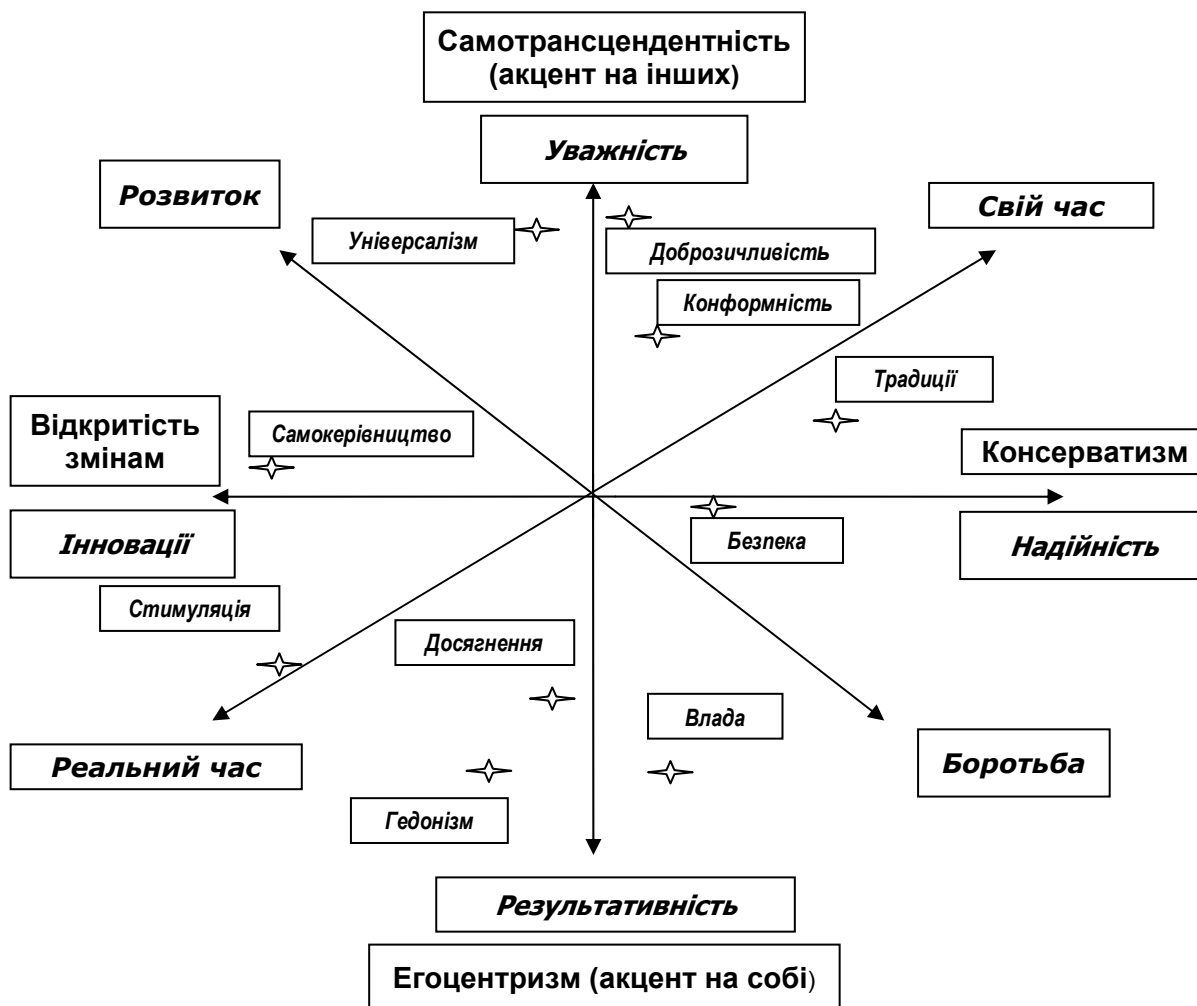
Самотрансцендентність (акцент на інших)

Уважність

Розвиток

Свій час

Універсалізм

Доброзичливість

Конформність

Традиції

Відкритість змінам

Самокерівництво

Консерватизм

Інновації

Безпека

Надійність

Стимуляція

Досягнення

Влада

Реальний час

Боротьба

Гедонізм

Результативність

Егоцентризм (акцент на собі)